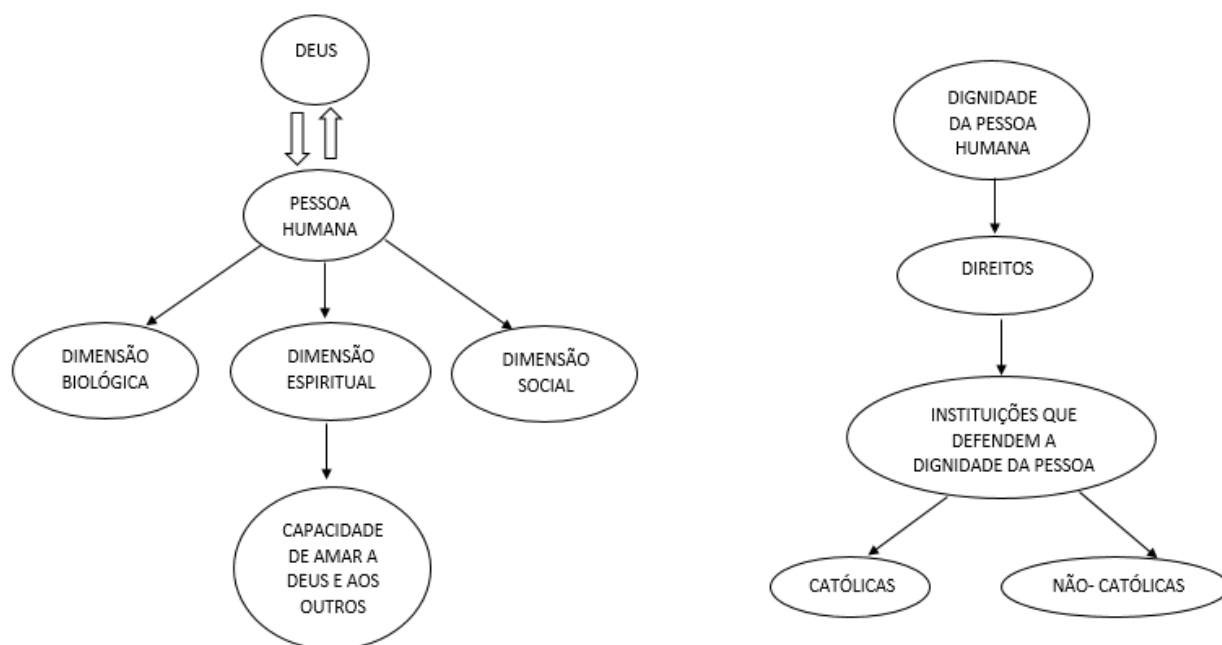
DEUS

PESSOA HUMANA

DIMENSÃO BIOLÓGICA

DIMENSÃO ESPIRITUAL

DIMENSÃO SOCIAL

CAPACIDADE DE AMAR A DEUS E AOS OUTROS

DIGNIDADE DA PESSOA HUMANA

DIREITOS

INSTITUIÇÕES QUE DEFENDEM A DIGNIDADE DA PESSOA

CATÓLICAS

NÃO- CATÓLICAS